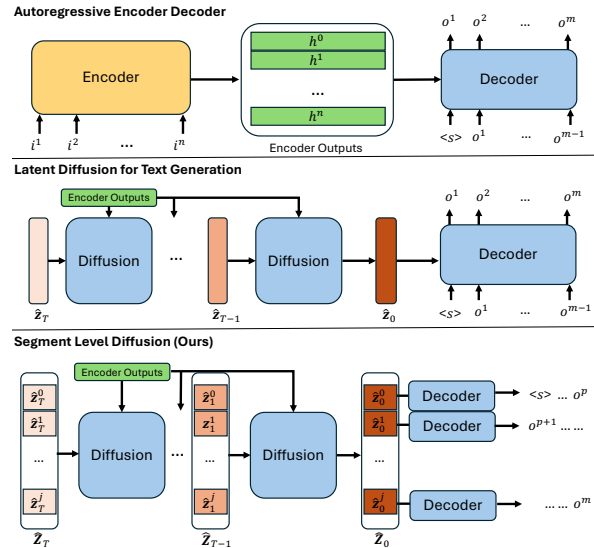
Autoregressive Encoder Decoder

Encoder

$i^1$ $i^2$ … $i^n$

$h^0$
$h^1$
…
$h^n$

Encoder Outputs

Decoder

$o^1$ $o^2$ … $o^m$

<s> $o^1$ … $o^{m-1}$

Latent Diffusion for Text Generation

Encoder Outputs

Diffusion … Diffusion

$\hat{z}_T$ $\hat{z}_{T-1}$ $\hat{z}_0$

Decoder

$o^1$ $o^2$ … $o^m$

<s> $o^1$ … $o^{m-1}$

Segment Level Diffusion (Ours)

Encoder Outputs

$\hat{z}_T^0$
$\hat{z}_T^1$
…
$\hat{z}_T^j$

$\hat{Z}_T$

Diffusion …

$\hat{z}_1^0$
$z_1^1$
…
$\hat{z}_1^j$

$\hat{Z}_{T-1}$

Diffusion

$\hat{z}_0^0$
$\hat{z}_0^1$
…
$\hat{z}_0^j$

$\hat{Z}_0$

Decoder → <s> … $o^p$
Decoder → $o^{p+1}$ … …
Decoder → … … $o^m$